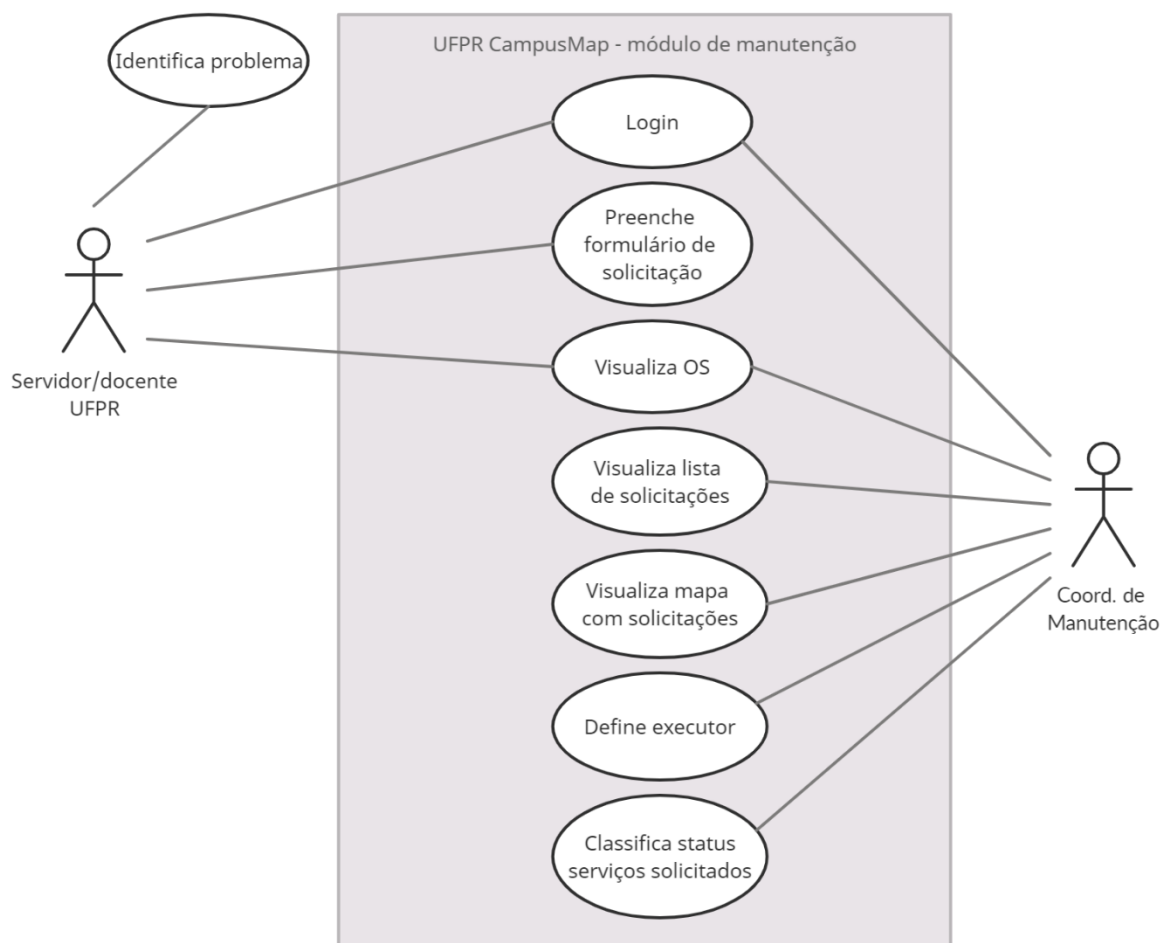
Identifica problema

UFPR CampusMap - módulo de manutenção

Login

Preenche formulário de solicitação

Visualiza OS

Visualiza lista de solicitações

Visualiza mapa com solicitações

Define executor

Classifica status serviços solicitados

Servidor/docente UFPR

Coord. de Manutenção